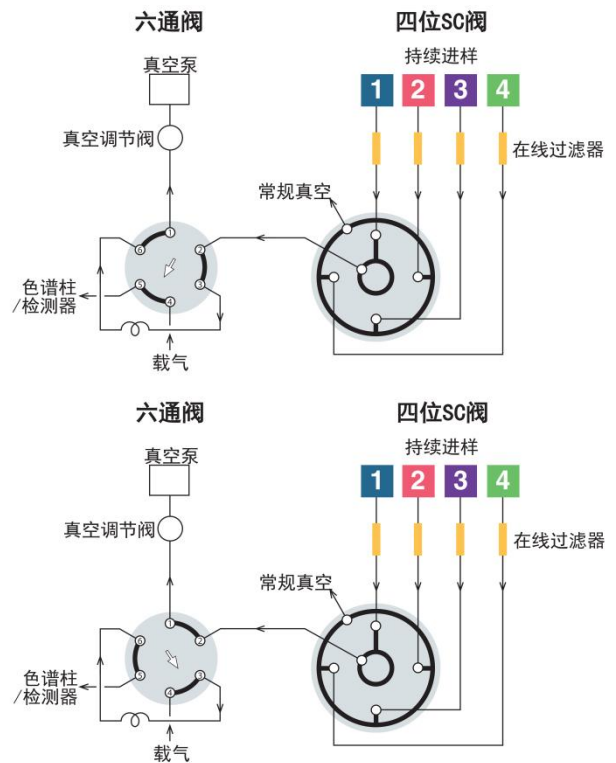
六通阀

四位SC阀

持续进样

1 2 3 4

真空泵

真空调节阀

在线过滤器

常规真空

1
6
2
5
3
4

色谱柱
/检测器

载气

六通阀

四位SC阀

持续进样

1 2 3 4

真空泵

真空调节阀

在线过滤器

常规真空

1
6
2
5
3
4

色谱柱
/检测器

载气